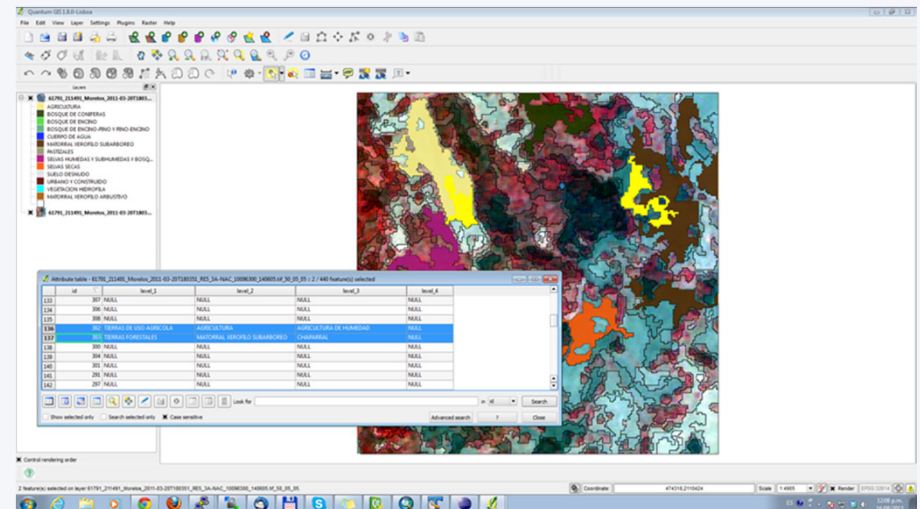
Quantum GIS 1.8.0-Lisboa

File Edit View Layer Settings Plugins Raster Help

Layers

61791_211491_Morelos_2011-03-20T1803...

AGRICULTURA
BOSQUE DE CONIFERAS
BOSQUE DE ENCINO
BOSQUE DE ENCINO-PINO Y PINO-ENCINO
CUERPO DE AGUA
MATORRAL XEROFILO SUBARBOREO
PASTIZALES
SELVAS HUMEDAS Y SUBHUMEDAS Y BOSQ...
SELVAS SECAS
SUELO DESNUDO
URBANO Y CONSTRUIDO
VEGETACION HIDROFILA
MATORRAL XEROFILO ARBUSTIVO

61791_211491_Morelos_2011-03-20T1803...

Attribute table - 61791_211491_Morelos_2011-03-20T180351_RE5_3A-NAC_10096300_140605.tif_50_05_05 :: 2 / 440 feature(s) selected

| | id | level_1 | level_2 | level_3 | level_4 |
|---|---|---|---|---|---|
| 133 | 307 | NULL | NULL | NULL | NULL |
| 134 | 306 | NULL | NULL | NULL | NULL |
| 135 | 308 | NULL | NULL | NULL | NULL |
| 136 | 302 | TIERRAS DE USO AGRICOLA | AGRICULTURA | AGRICULTURA DE HUMEDAD | NULL |
| 137 | 303 | TIERRAS FORESTALES | MATORRAL XEROFILO SUBARBOREO | CHAPARRAL | NULL |
| 138 | 300 | NULL | NULL | NULL | NULL |
| 139 | 304 | NULL | NULL | NULL | NULL |
| 140 | 301 | NULL | NULL | NULL | NULL |
| 141 | 291 | NULL | NULL | NULL | NULL |
| 142 | 297 | NULL | NULL | NULL | NULL |

Look for in id Search

Show selected only Search selected only Case sensitive Advanced search ? Close

Control rendering order

2 feature(s) selected on layer 61791_211491_Morelos_2011-03-20T180351_RE5_3A-NAC_10096300_140605.tif_50_05_05.

Coordinate: 474318,2110424 Scale 1:4935 Render EPSG:32614

12:08 p.m.